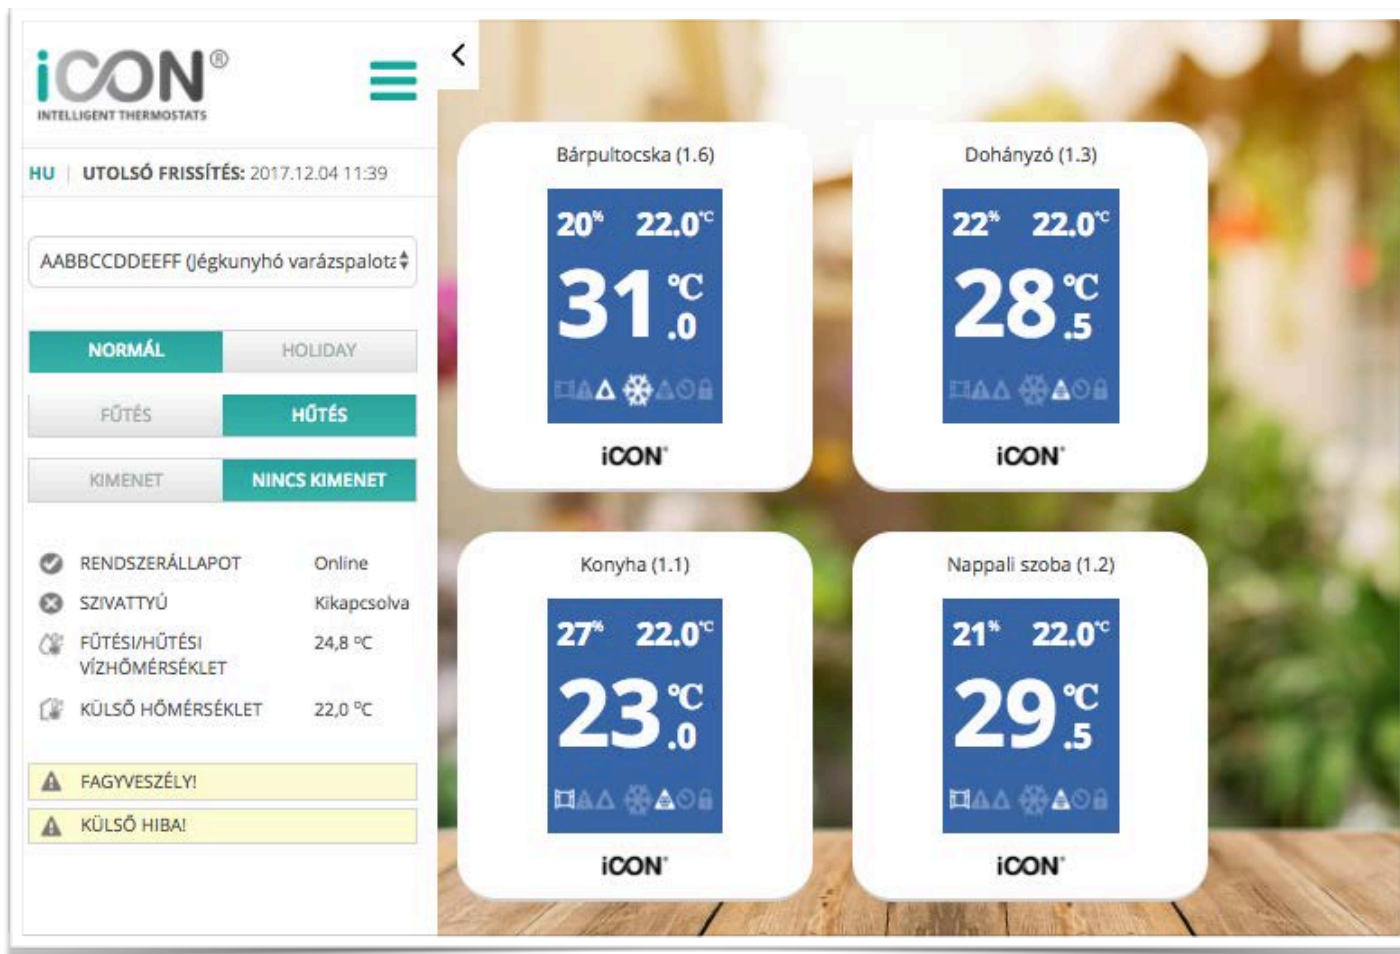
iCON®
INTELLIGENT THERMOSTATS

HU | UTOLSÓ FRISSÍTÉS: 2017.12.04 11:39

AABBCCDDEEFF (Jégkunyhó varázspalotz

NORMÁL
HOLIDAY

FŰTÉS
HŰTÉS

KIMENET
NINCS KIMENET

RENDSZERÁLLAPOT Online
SZIVATTYÚ Kikapcsolva
FŰTÉSI/HŰTÉSI VÍZHŐMÉRSÉKLET 24,8 °C
KÜLSŐ HŐMÉRSÉKLET 22,0 °C

FAGYVESZÉLY!
KÜLSŐ HIBA!

Bárpultocska (1.6)
20% 22.0°C
31 °C .0
iCON

Dohányzó (1.3)
22% 22.0°C
28 °C .5
iCON

Konyha (1.1)
27% 22.0°C
23 °C .0
iCON

Nappali szoba (1.2)
21% 22.0°C
29 °C .5
iCON